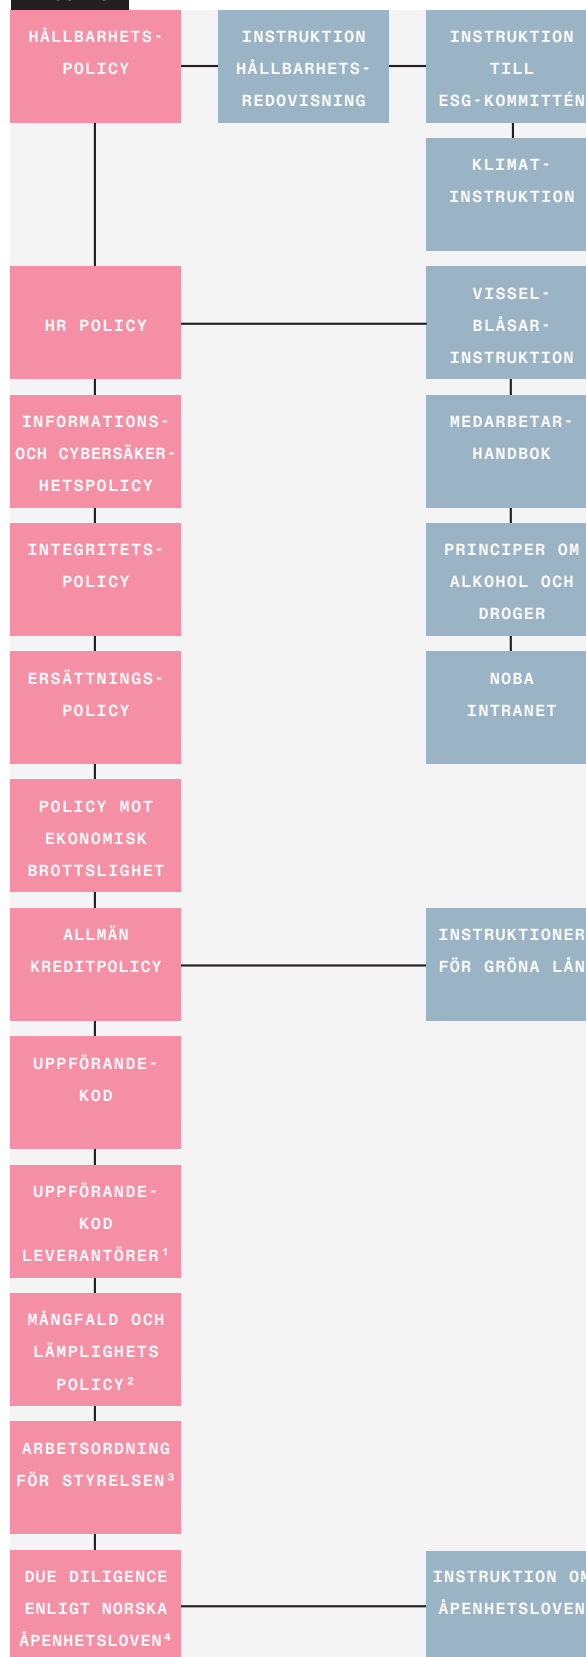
HÅLLBARHETS-POLICY

INSTRUKTION HÅLLBARHETS-REDOVISNING

INSTRUKTION TILL ESG-KOMMITTÉN

KLIMAT-INSTRUKTION

HR POLICY

VISSEL-BLÅSAR-INSTRUKTION

INFORMATIONS- OCH CYBERSÄKER-HETSPOLICY

MEDARBETAR-HANDBOK

INTEGRITETS-POLICY

PRINCIPER OM ALKOHOL OCH DROGER

ERSÄTTNINGS-POLICY

NOBA INTRANET

POLICY MOT EKONOMISK BROTTSLIGHET

ALLMÄN KREDITPOLICY

INSTRUKTIONER FÖR GRÖNA LÅN

UPPFÖRANDE-KOD

UPPFÖRANDE-KOD LEVERANTÖRER¹

MÅNGFALD OCH LÄMPLIGHETS POLICY²

ARBETSORDNING FÖR STYRELSEN³

DUE DILIGENCE ENLIGT NORSKA ÅPENHETSLOVEN⁴

INSTRUKTION OM ÅPENHETSLOVEN